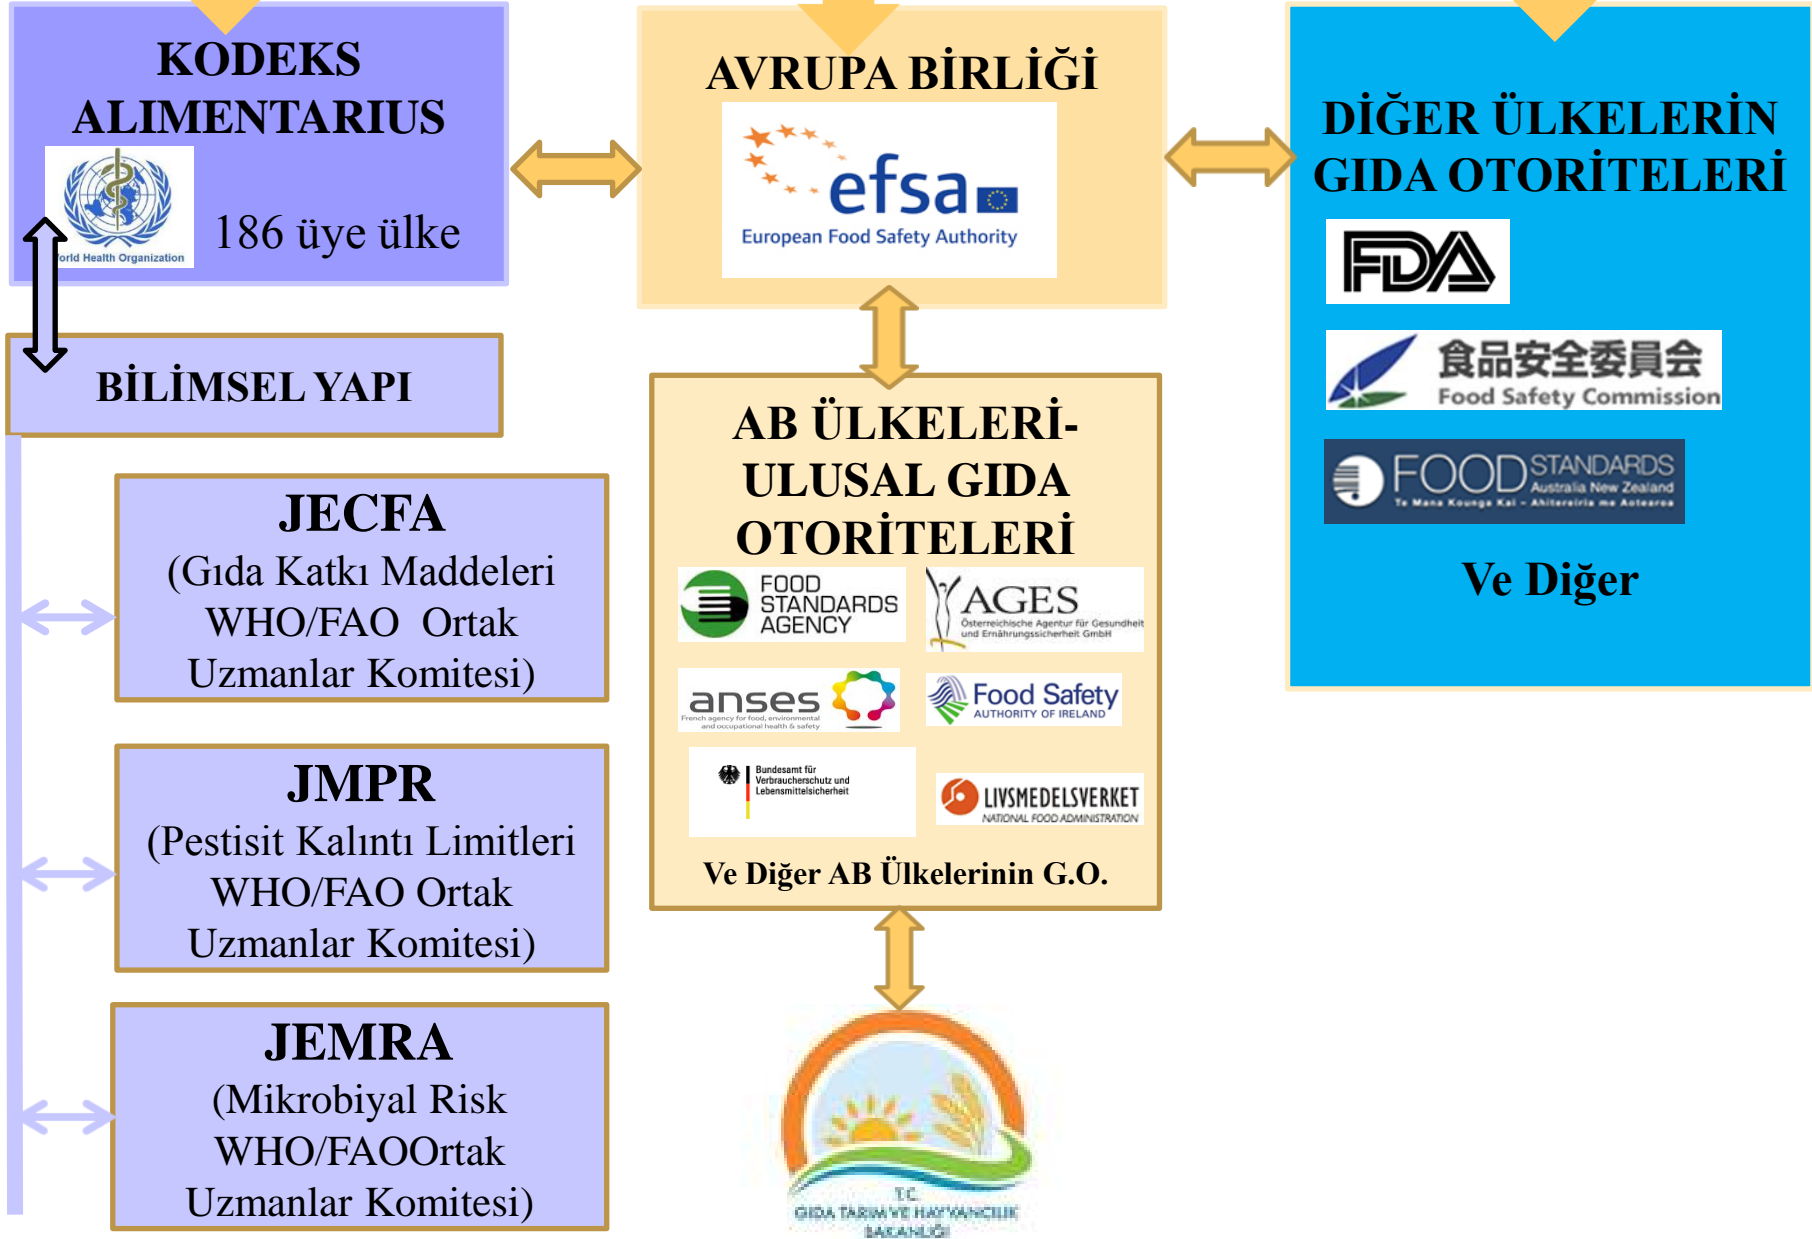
KODEKS ALIMENTARIUS

orld Health Organization

186 üye ülke

AVRUPA BİRLİĞİ

efsa

European Food Safety Authority

DİĞER ÜLKELERİN GIDA OTORİTELERİ

FDA

食品安全委員会
Food Safety Commission

FOOD STANDARDS
Australia New Zealand
Te Mana Kounga Kai - Ahitereiria me Aotearoa

Ve Diğer

BİLİMSEL YAPI

JECFA
(Gıda Katkı Maddeleri WHO/FAO Ortak Uzmanlar Komitesi)

JMPR
(Pestisit Kalıntı Limitleri WHO/FAO Ortak Uzmanlar Komitesi)

JEMRA
(Mikrobiyal Risk WHO/FAOOrtak Uzmanlar Komitesi)

AB ÜLKELERİ- ULUSAL GIDA OTORİTELERİ

FOOD STANDARDS AGENCY

AGES
Österreichische Agentur für Gesundheit und Ernährungssicherheit GmbH

anses
French agency for food, environmental and occupational health & safety

Food Safety
AUTHORITY OF IRELAND

Bundesamt für Verbraucherschutz und Lebensmittelsicherheit

LIVSMEDELSVERKET
NATIONAL FOOD ADMINISTRATION

Ve Diğer AB Ülkelerinin G.O.

T.C.
GIDA TARIM VE HAYVANCILIK BAKANLIĞI